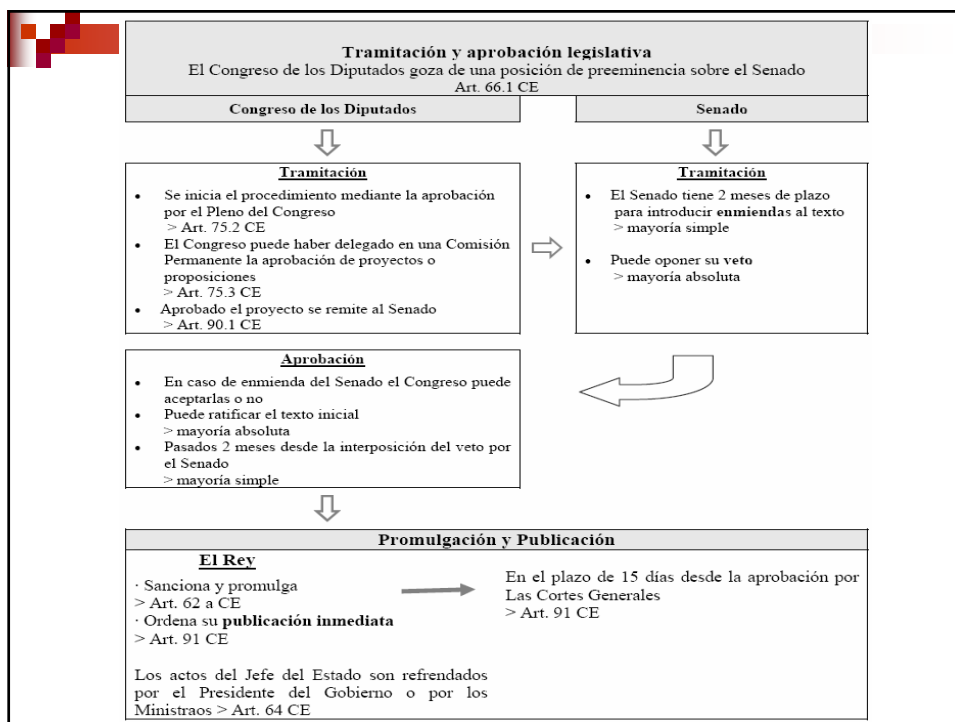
Tramitación y aprobación legislativa
El Congreso de los Diputados goza de una posición de preeminencia sobre el Senado
Art. 66.1 CE

Congreso de los Diputados

Senado

Tramitación
- Se inicia el procedimiento mediante la aprobación por el Pleno del Congreso
> Art. 75.2 CE
- El Congreso puede haber delegado en una Comisión Permanente la aprobación de proyectos o proposiciones
> Art. 75.3 CE
- Aprobado el proyecto se remite al Senado
> Art. 90.1 CE

Tramitación
- El Senado tiene 2 meses de plazo para introducir **enmiendas** al texto
> mayoría simple
- Puede oponer su **veto**
> mayoría absoluta

Aprobación
- En caso de enmienda del Senado el Congreso puede aceptarlas o no
- Puede ratificar el texto inicial
> mayoría absoluta
- Pasados 2 meses desde la interposición del veto por el Senado
> mayoría simple

Promulgación y Publicación

El Rey

· Sanciona y promulga
> Art. 62 a CE
· Ordena su **publicación inmediata**
> Art. 91 CE

Los actos del Jefe del Estado son refrendados por el Presidente del Gobierno o por los Ministraos > Art. 64 CE

En el plazo de 15 días desde la aprobación por Las Cortes Generales
> Art. 91 CE